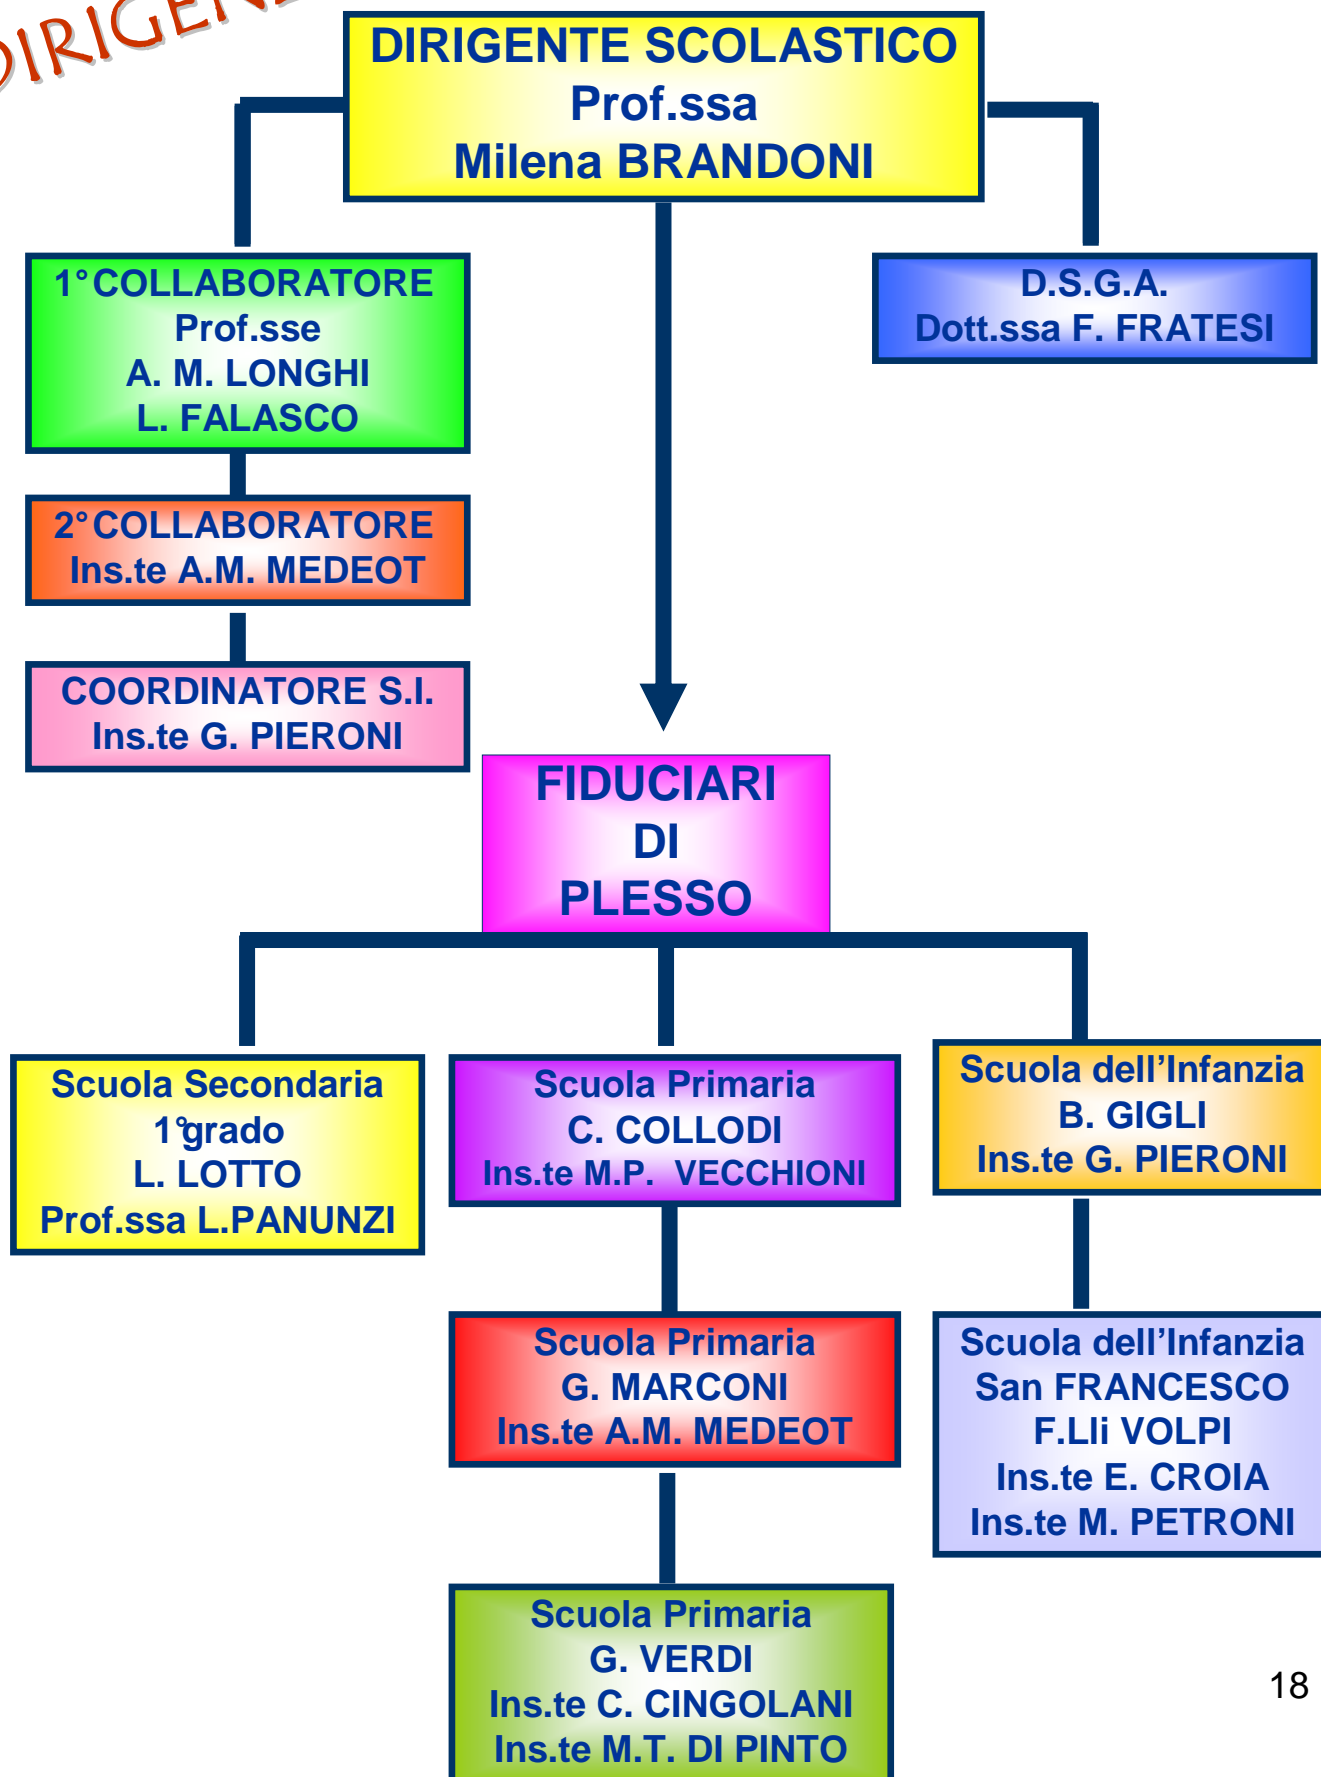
DIRIGEN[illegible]

DIRIGENTE SCOLASTICO
Prof.ssa
Milena BRANDONI

1°COLLABORATORE
Prof.sse
A. M. LONGHI
L. FALASCO

D.S.G.A.
Dott.ssa F. FRATESI

2°COLLABORATORE
Ins.te A.M. MEDEOT

COORDINATORE S.I.
Ins.te G. PIERONI

FIDUCIARI
DI
PLESSO

Scuola Secondaria
1°grado
L. LOTTO
Prof.ssa L.PANUNZI

Scuola Primaria
C. COLLODI
Ins.te M.P. VECCHIONI

Scuola dell'Infanzia
B. GIGLI
Ins.te G. PIERONI

Scuola Primaria
G. MARCONI
Ins.te A.M. MEDEOT

Scuola dell'Infanzia
San FRANCESCO
F.LLi VOLPI
Ins.te E. CROIA
Ins.te M. PETRONI

Scuola Primaria
G. VERDI
Ins.te C. CINGOLANI
Ins.te M.T. DI PINTO

18